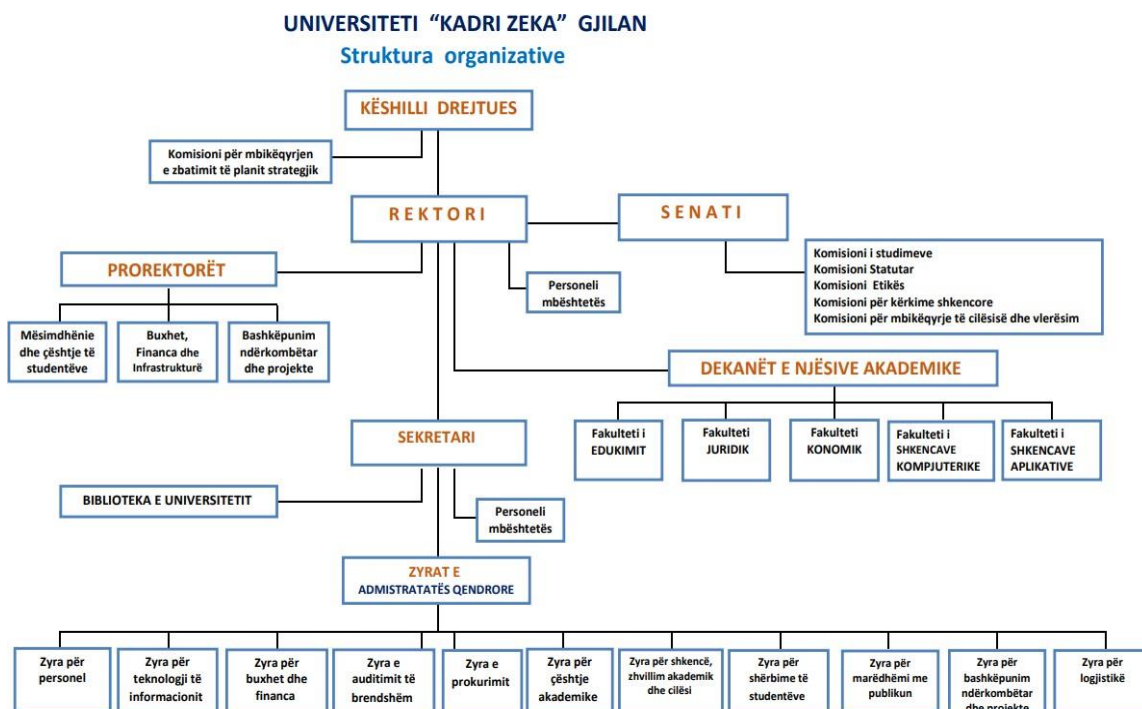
UNIVERSITETI "KADRI ZEKA" GJILAN
Struktura organizative

KËSHILLI DREJTUES

Komisioni për mbikëqyrjen e zbatimit të planit strategjik

R E K T O R I

S E N A T I

Komisioni i studimeve
Komisioni Statutar
Komisioni Etikës
Komisioni për kërkime shkencore
Komisioni për mbikëqyrje të cilësisë dhe vlerësim

PROREKTORËT

Personeli mbështetës

Mësimdhënie dhe çështje të studentëve

Buxhet, Financa dhe Infrastrukturë

Bashkëpunim ndërkombëtar dhe projekte

DEKANËT E NJËSIVE AKADEMIKE

SEKRETARI

Fakulteti i EDUKIMIT

Fakulteti JURIDIK

Fakulteti KONOMIK

Fakulteti i SHKENCAVE KOMPJUTERIKE

Fakulteti i SHKENCAVE APLIKATIVE

BIBLIOTEKA E UNIVERSITETIT

Personeli mbështetës

ZYRAT E ADMISTRATATËS QENDRORE

Zyra për personel

Zyra për teknologji të informacionit

Zyra për buxhet dhe financa

Zyra e auditimit të brendshëm

Zyra e prokurimit

Zyra për çështje akademike

Zyra për shkencë, zhvillim akademik dhe cilësi

Zyra për shërbime të studentëve

Zyra për marëdhëmi me publikun

Zyra për bashkëpunim ndërkombëtar dhe projekte

Zyra për logjistikë